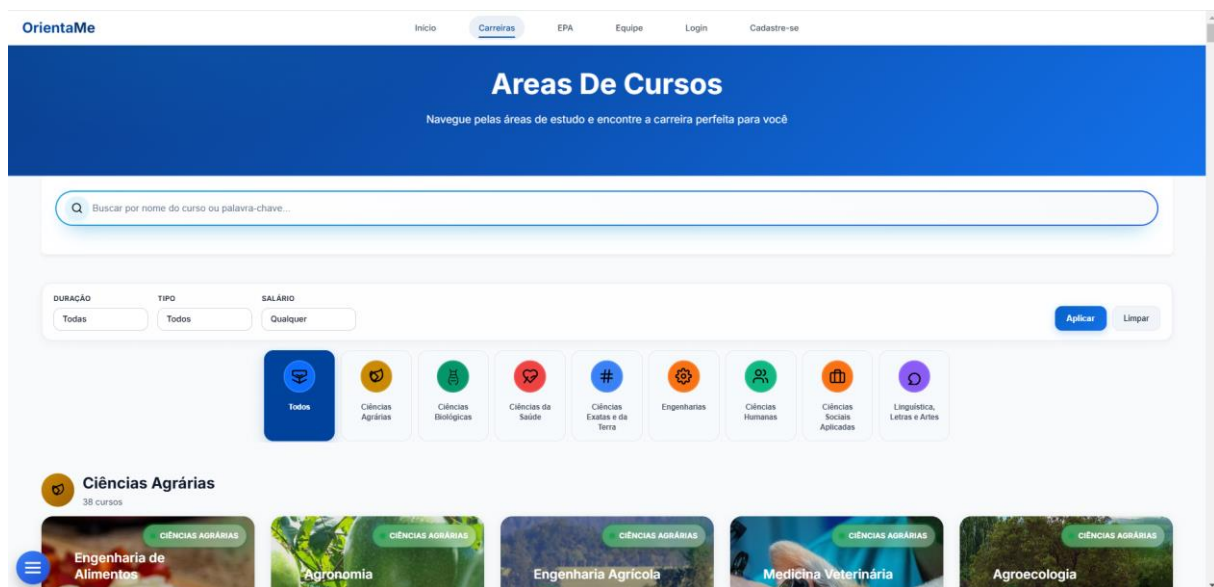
OrientaMe

Início Carreiras EPA Equipe Login Cadastre-se

Areas De Cursos

Navegue pelas áreas de estudo e encontre a carreira perfeita para você

Buscar por nome do curso ou palavra-chave...

DURAÇÃO
Todas

TIPO
Todos

SALÁRIO
Qualquer

Aplicar Limpar

Todos

Ciências Agrárias

Ciências Biológicas

Ciências da Saúde

Ciências Exatas e da Terra

Engenharias

Ciências Humanas

Ciências Sociais Aplicadas

Linguística, Letras e Artes

Ciências Agrárias
38 cursos

CIÊNCIAS AGRÁRIAS
Engenharia de Alimentos

CIÊNCIAS AGRÁRIAS
Agronomia

CIÊNCIAS AGRÁRIAS
Engenharia Agrícola

CIÊNCIAS AGRÁRIAS
Medicina Veterinária

CIÊNCIAS AGRÁRIAS
Agroecologia